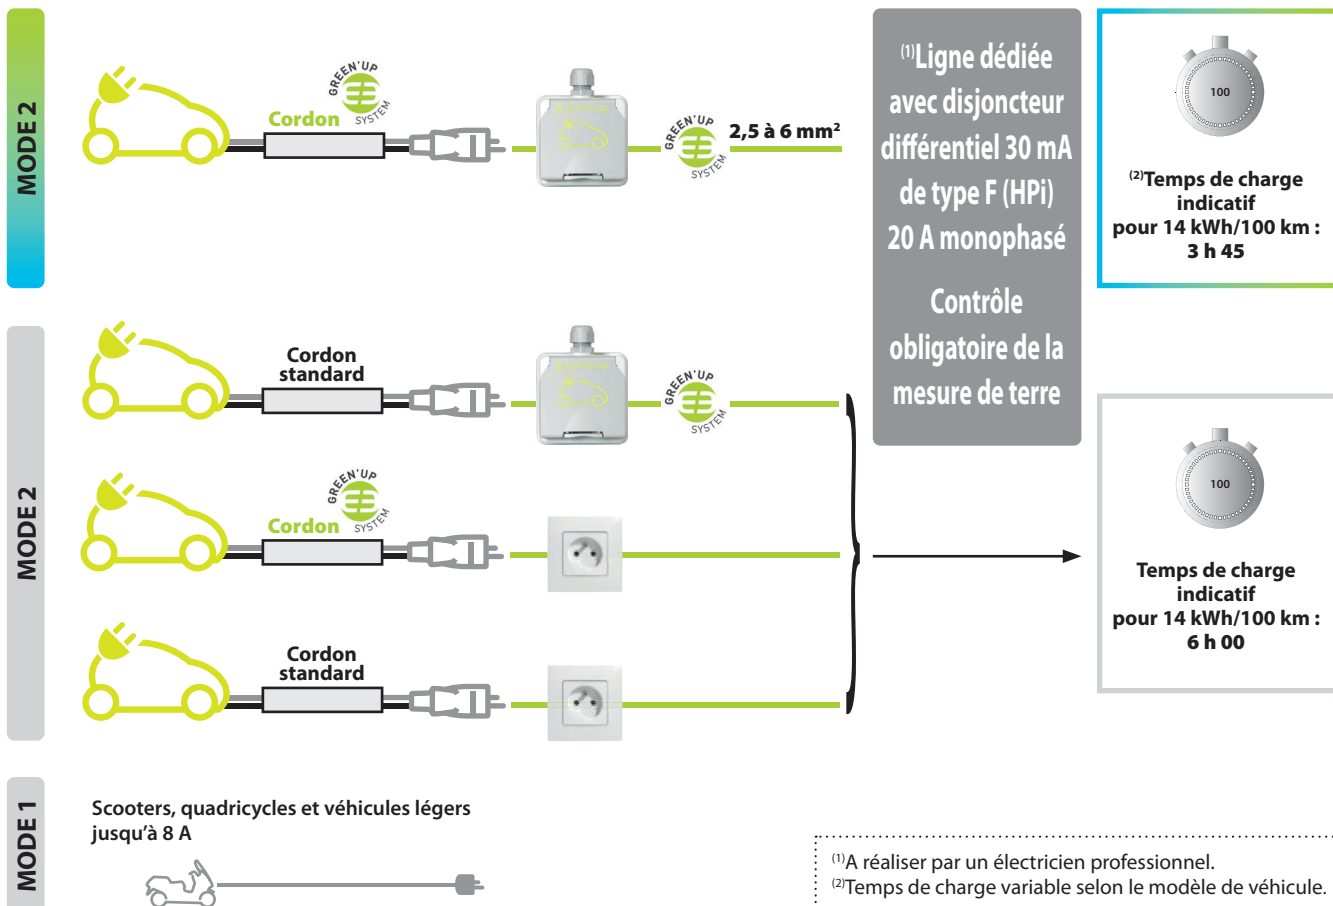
MODE 2

GREEN'UP SYSTEM
Cordon

GREEN'UP SYSTEM
2,5 à 6 mm²

$^{(1)}$Ligne dédiée avec disjoncteur différentiel 30 mA de type F (HPi) 20 A monophasé

Contrôle obligatoire de la mesure de terre

100

$^{(2)}$Temps de charge indicatif pour 14 kWh/100 km : 3 h 45

MODE 2

Cordon standard

GREEN'UP SYSTEM

GREEN'UP SYSTEM
Cordon

Cordon standard

100

Temps de charge indicatif pour 14 kWh/100 km : 6 h 00

MODE 1

Scooters, quadricycles et véhicules légers jusqu'à 8 A

$^{(1)}$A réaliser par un électricien professionnel.
$^{(2)}$Temps de charge variable selon le modèle de véhicule.